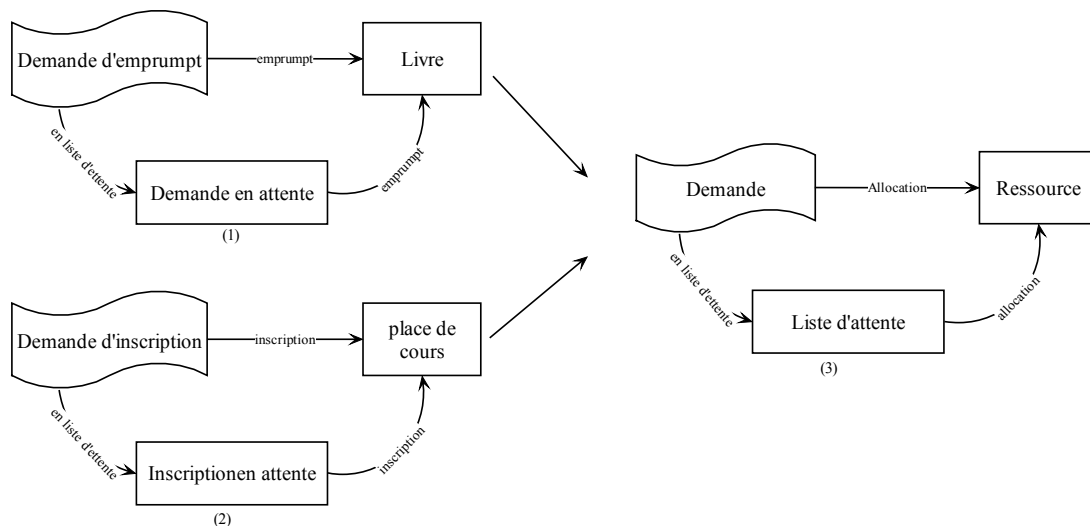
Demande d'emprumpt

emprumpt

Livre

en liste d'attente

Demande en attente

emprumpt

(1)

Demande d'inscription

inscription

place de cours

en liste d'attente

Inscriptionen attente

inscription

(2)

Demande

Allocation

Ressource

en liste d'attente

Liste d'attente

allocation

(3)